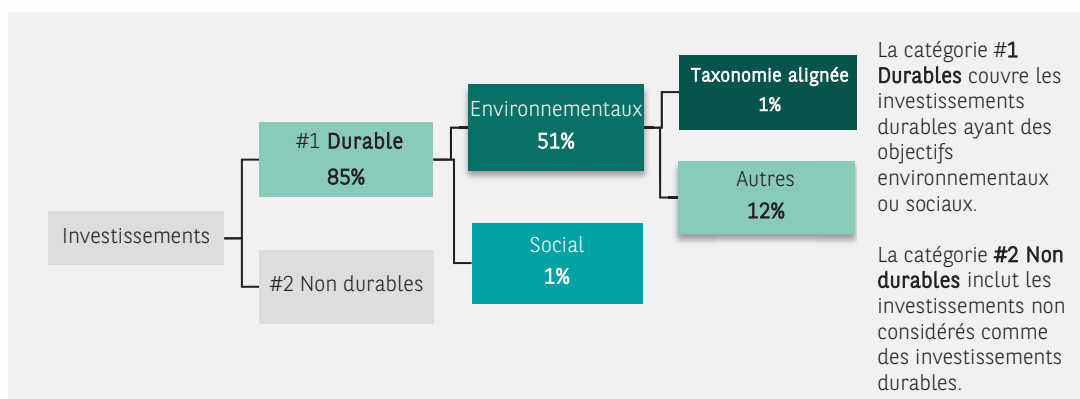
Investissements

#1 Durable
85%

#2 Non durables

Environnementaux
51%

Social
1%

Taxonomie alignée
1%

Autres
12%

La catégorie #1 Durables couvre les investissements durables ayant des objectifs environnementaux ou sociaux.

La catégorie #2 Non durables inclut les investissements non considérés comme des investissements durables.